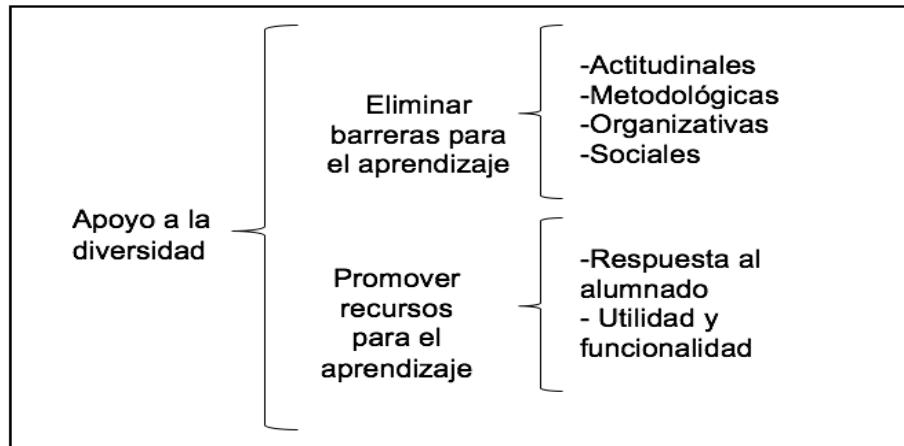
Apoyo a la diversidad

Eliminar barreras para el aprendizaje

-Actitudinales
-Metodológicas
-Organizativas
-Sociales

Promover recursos para el aprendizaje

-Respuesta al alumnado
- Utilidad y funcionalidad